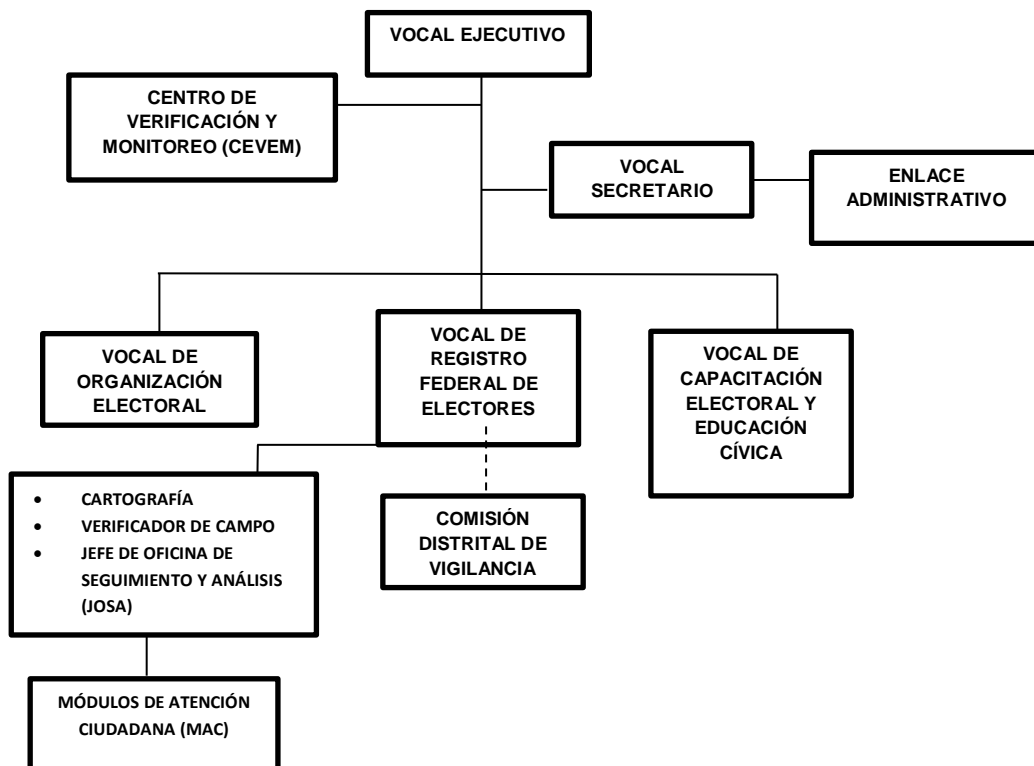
VOCAL EJECUTIVO

CENTRO DE VERIFICACIÓN Y MONITOREO (CEVEM)

VOCAL SECRETARIO

ENLACE ADMINISTRATIVO

VOCAL DE ORGANIZACIÓN ELECTORAL

VOCAL DE REGISTRO FEDERAL DE ELECTORES

VOCAL DE CAPACITACIÓN ELECTORAL Y EDUCACIÓN CÍVICA

- CARTOGRAFÍA
- VERIFICADOR DE CAMPO
- JEFE DE OFICINA DE SEGUIMIENTO Y ANÁLISIS (JOSA)

COMISIÓN DISTRITAL DE VIGILANCIA

MÓDULOS DE ATENCIÓN CIUDADANA (MAC)